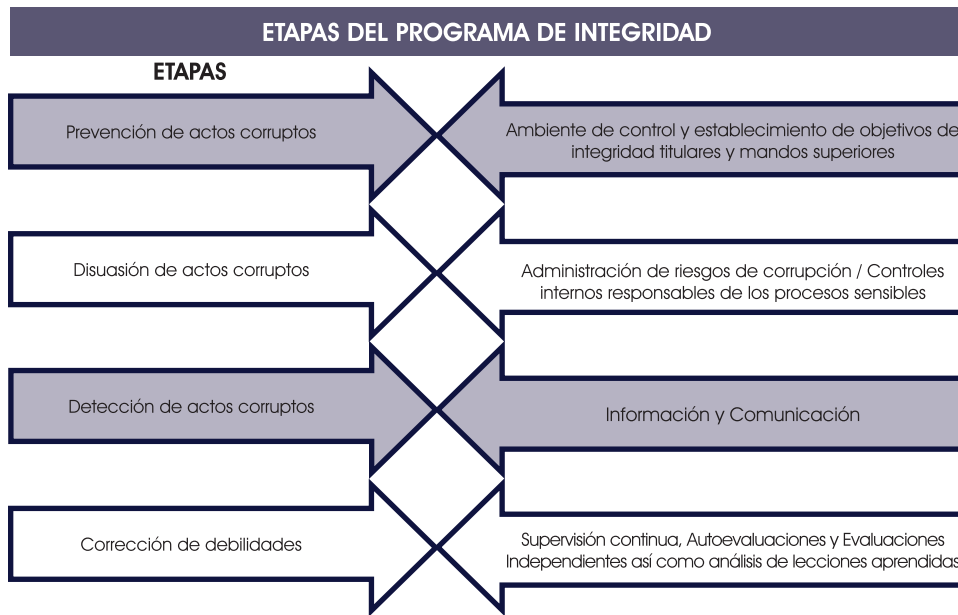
ETAPAS DEL PROGRAMA DE INTEGRIDAD

ETAPAS

Prevención de actos corruptos

Ambiente de control y establecimiento de objetivos de integridad titulares y mandos superiores

Disuasión de actos corruptos

Administración de riesgos de corrupción / Controles internos responsables de los procesos sensibles

Detección de actos corruptos

Información y Comunicación

Corrección de debilidades

Supervisión continua, Autoevaluaciones y Evaluaciones Independientes así como análisis de lecciones aprendidas